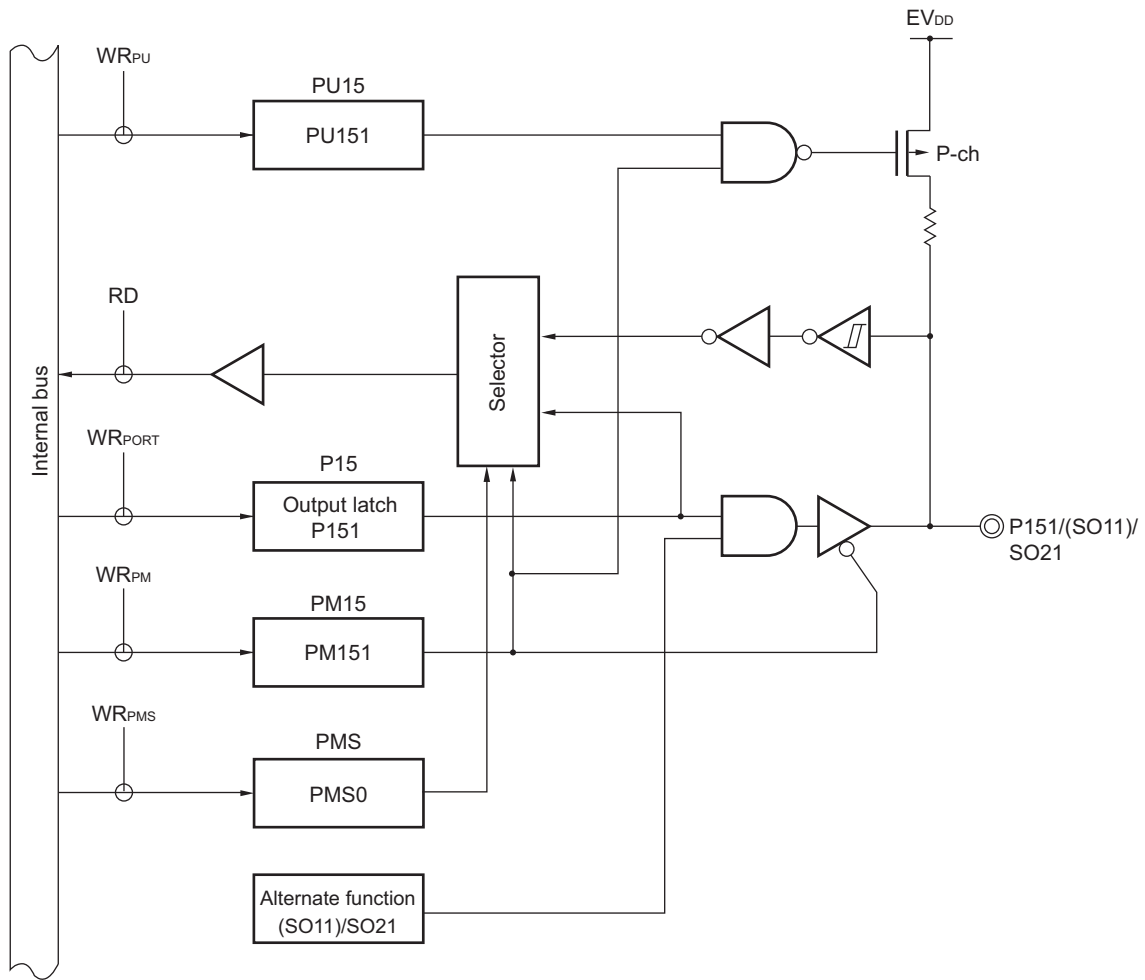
$EV_{DD}$

$WR_{PU}$

PU15

PU151

P-ch

RD

Selector

Internal bus

$WR_{PORT}$

P15

Output latch P151

P151/(SO11)/SO21

$WR_{PM}$

PM15

PM151

$WR_{PMS}$

PMS

PMS0

Alternate function (SO11)/SO21